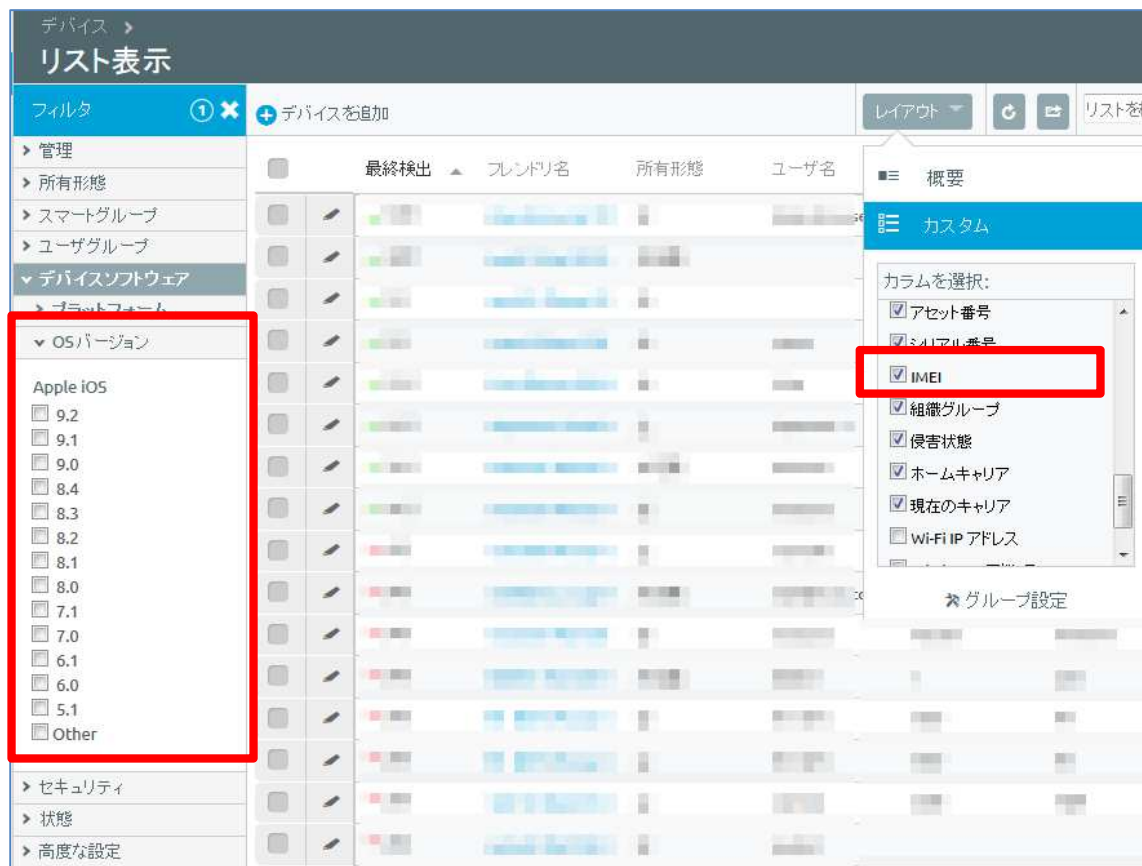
デバイス >
リスト表示

フィルタ ① ✖
> 管理
> 所有形態
> スマートグループ
> ユーザグループ
∨ デバイスソフトウェア
> プラットフォーム
∨ OSバージョン
Apple iOS
9.2
9.1
9.0
8.4
8.3
8.2
8.1
8.0
7.1
7.0
6.1
6.0
5.1
Other
> セキュリティ
> 状態
> 高度な設定

デバイスを追加
レイアウト
リストを

最終検出 フレンドリ名 所有形態 ユーザ名

概要
カスタム
カラムを選択:
アセット番号
シリアル番号
IMEI
組織グループ
侵害状態
ホームキャリア
現在のキャリア
Wi-Fi IP アドレス
グループ設定